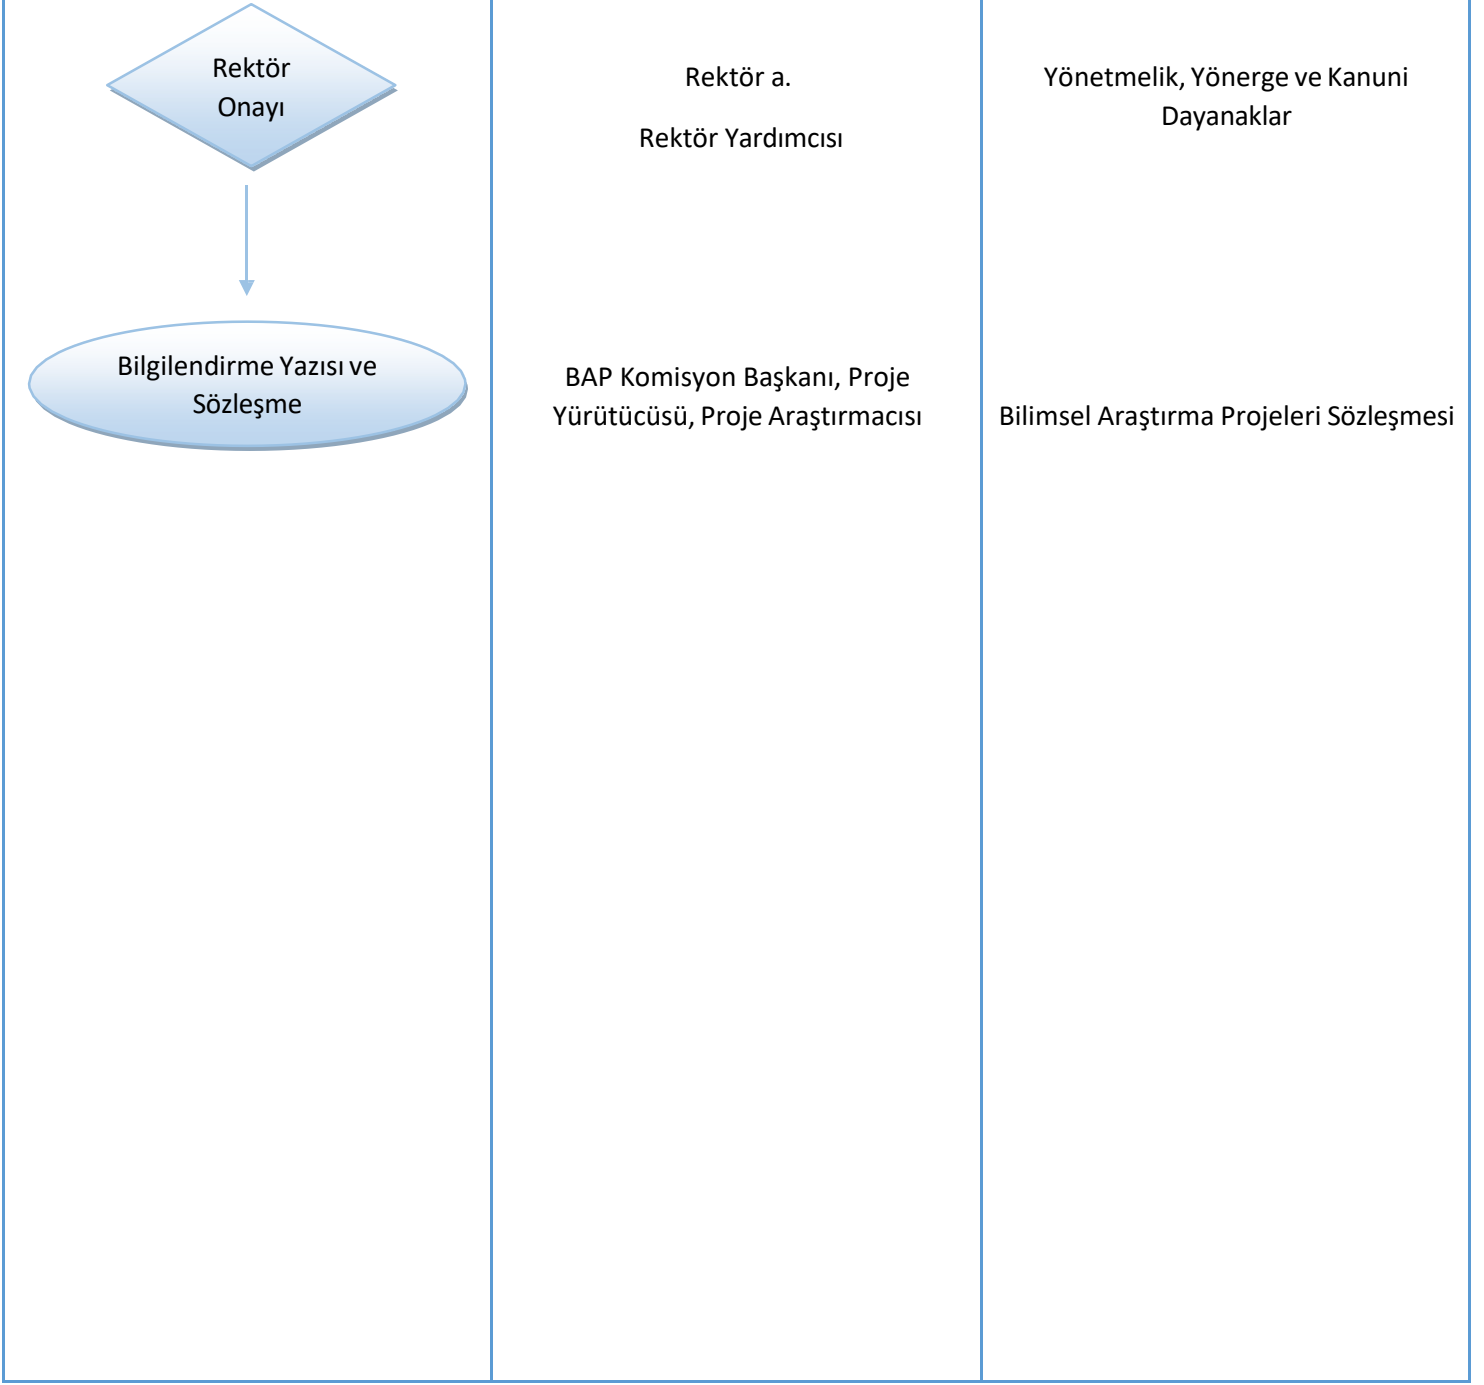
Rektör Onayı

Bilgilendirme Yazısı ve Sözleşme

Rektör a.

Rektör Yardımcısı

BAP Komisyon Başkanı, Proje Yürütücüsü, Proje Araştırmacısı

Yönetmelik, Yönerge ve Kanuni Dayanaklar

Bilimsel Araştırma Projeleri Sözleşmesi